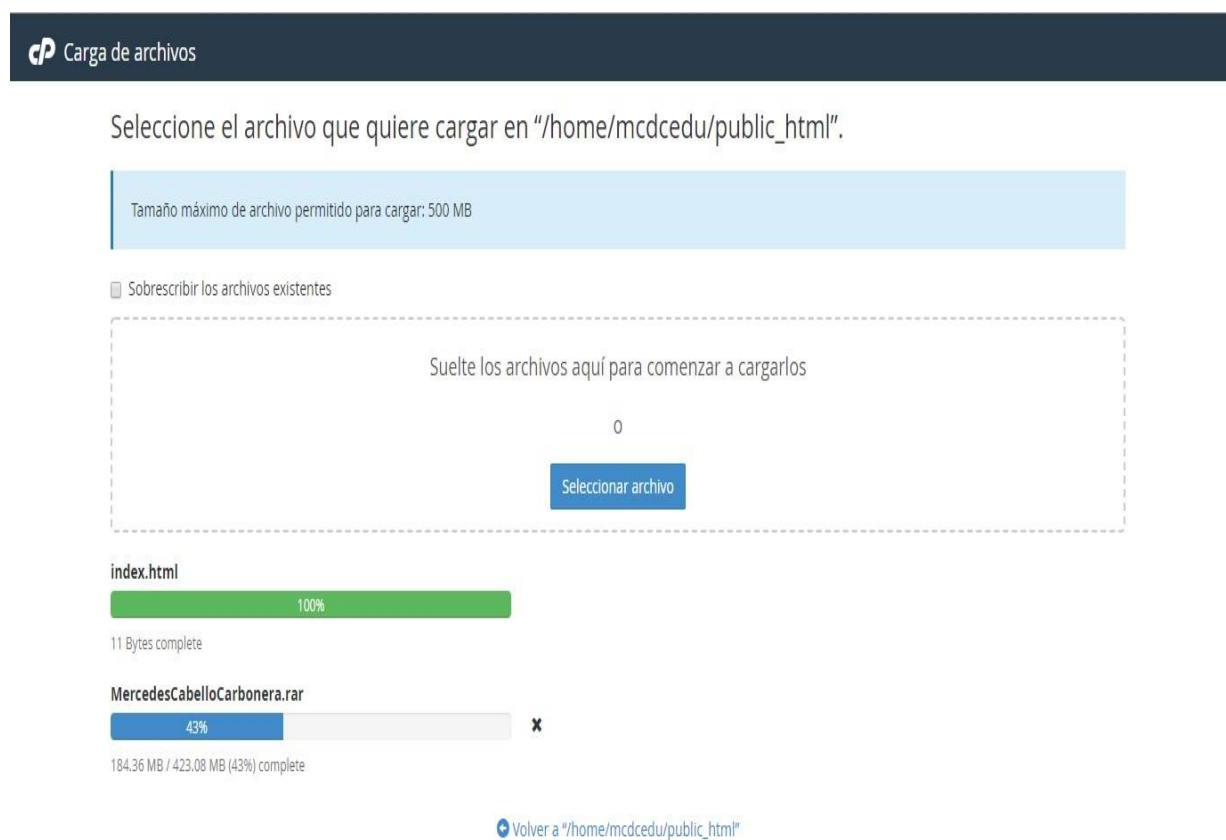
cP Carga de archivos

Seleccione el archivo que quiere cargar en "/home/mcdcedu/public_html".

Tamaño máximo de archivo permitido para cargar: 500 MB

Sobrescribir los archivos existentes

Suelte los archivos aquí para comenzar a cargarlos

0

Seleccionar archivo

index.html

100%

11 Bytes complete

MercedesCabelloCarbonera.rar

43%

184.36 MB / 423.08 MB (43%) complete

Volver a "/home/mcdcedu/public_html"